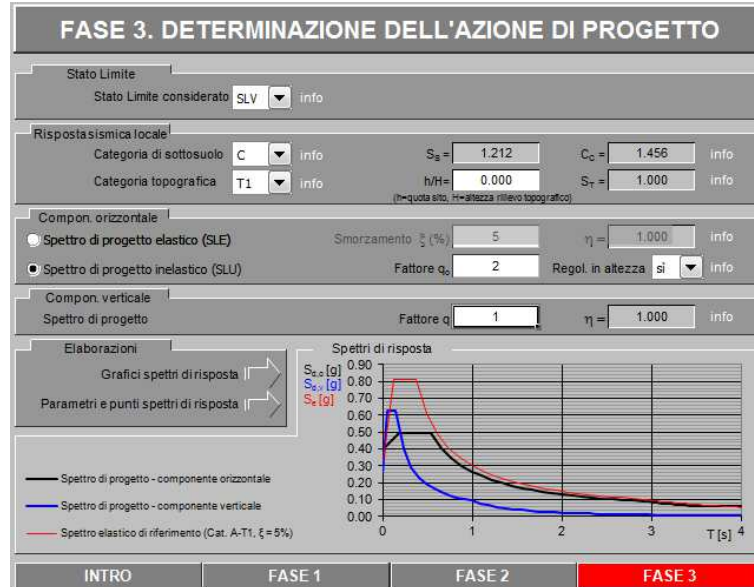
FASE 3. DETERMINAZIONE DELL'AZIONE DI PROGETTO

Stato Limite

Stato Limite considerato SLV info

Risposta sismica locale

Categoria di sottosuolo C info $S_S$ = 1.212 $C_C$ = 1.456 info

Categoria topografica T1 info h/H= 0.000 $S_T$ = 1.000 info

(h=quota sito, H=altezza rilievo topografico)

Compon. orizzontale

Spettro di progetto elastico (SLE) Smorzamento $\xi$ (%) 5 $\eta$ = 1.000 info

Spettro di progetto inelastico (SLU) Fattore $q_o$ 2 Regol. in altezza si info

Compon. verticale

Spettro di progetto Fattore q 1 $\eta$ = 1.000 info

Elaborazioni

Grafici spettri di risposta

Parametri e punti spettri di risposta

Spettri di risposta

$S_{d,o}$[g]
$S_{d,v}$[g]
$S_e$[g]

0.90
0.80
0.70
0.60
0.50
0.40
0.30
0.20
0.10
0.00

0 1 2 3 T[s] 4

Spettro di progetto - componente orizzontale

Spettro di progetto - componente verticale

Spettro elastico di riferimento (Cat. A-T1, $\xi$ = 5%)

INTRO FASE 1 FASE 2 FASE 3